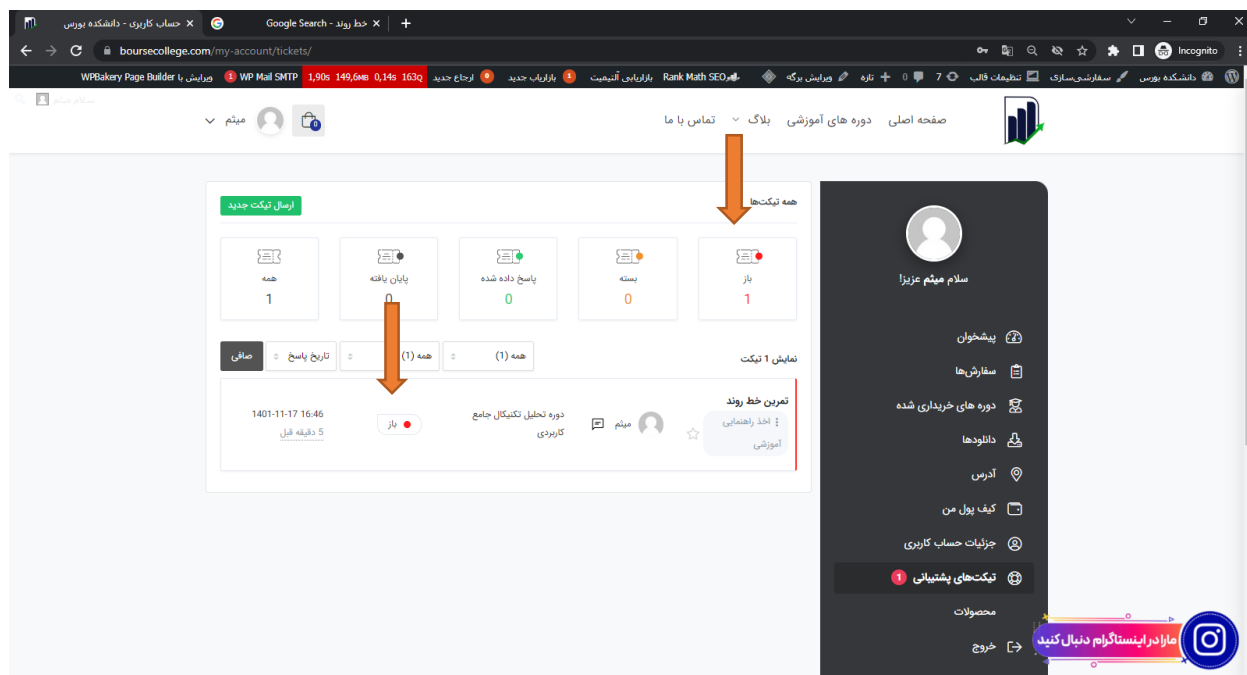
حساب کاربری - دانشکده بورس
خط روند - Google Search
boursecollege.com/my-account/tickets/
Incognito
دانشکده بورس سفارشی‌سازی تنظیمات قالب 7 0 تازه ویرایش برگه Rank Math SEO بازاریابی آلتیمیت 1 بازاریاب جدید 0 ارجاع جدید 163q 0,14s 149,6MB 1,90s WP Mail SMTP 1 ویرایش با WPBakery Page Builder
سلام میثم
صفحه اصلی دوره های آموزشی بلاگ تماس با ما
میثم
0
همه تیکت‌ها
ارسال تیکت جدید
باز
1
بسته
0
پاسخ داده شده
0
پایان یافته
0
همه
1
نمایش 1 تیکت
همه (1)
همه (1)
تاریخ پاسخ
صافی
تمرین خط روند
اخذ راهنمایی آموزشی
میثم
دوره تحلیل تکنیکال جامع کاربردی
باز
1401-11-17 16:46
5 دقیقه قبل
سلام میثم عزیز!
پیشخوان
سفارش‌ها
دوره های خریداری شده
دانلودها
آدرس
کیف پول من
جزئیات حساب کاربری
تیکت‌های پشتیبانی 1
محصولات
خروج
مارا در اینستاگرام دنبال کنید